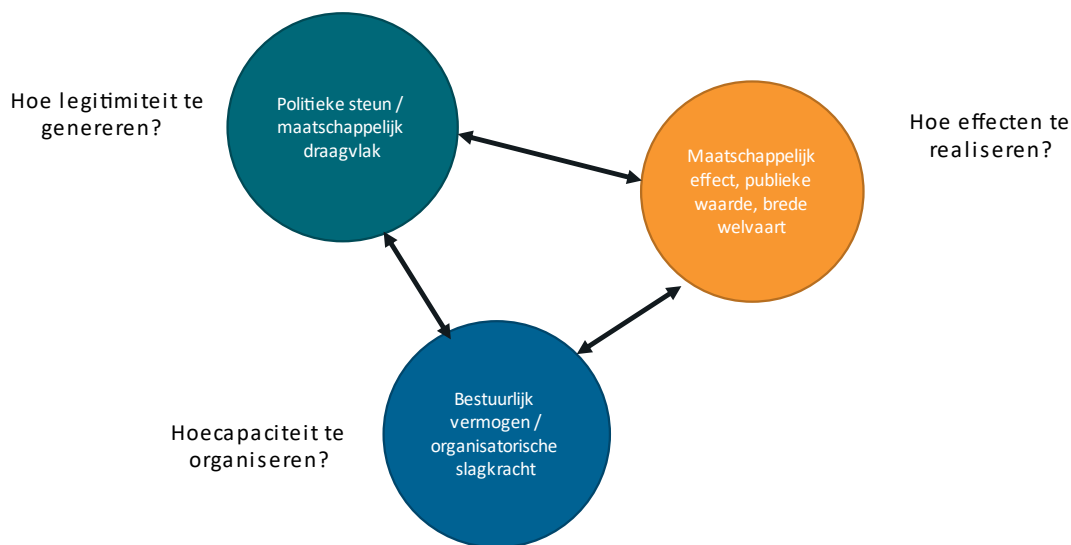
Hoe legitimiteit te genereren?

Politieke steun / maatschappelijk draagvlak

Hoe effecten te realiseren?

Maatschappelijk effect, publieke waarde, brede welvaart

Hoecapaciteit te organiseren?

Bestuurlijk vermogen / organisatorische slagkracht